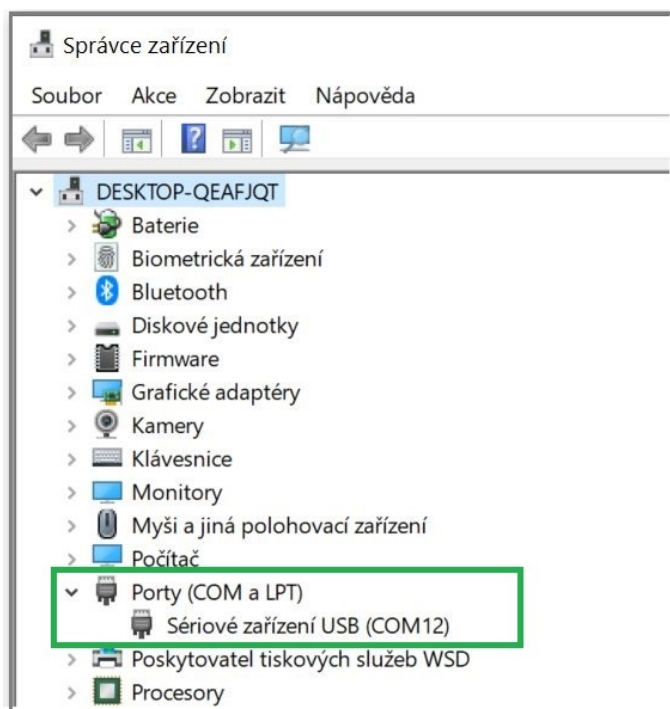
Správce zařízení

Soubor Akce Zobrazit Nápověda

DESKTOP-QEAFJQT
Baterie
Biometrická zařízení
Bluetooth
Diskové jednotky
Firmware
Grafické adaptéry
Kamery
Klávesnice
Monitory
Myši a jiná polohovací zařízení
Počítač
Porty (COM a LPT)
Sériové zařízení USB (COM12)
Poskytovatel tiskových služeb WSD
Procesory